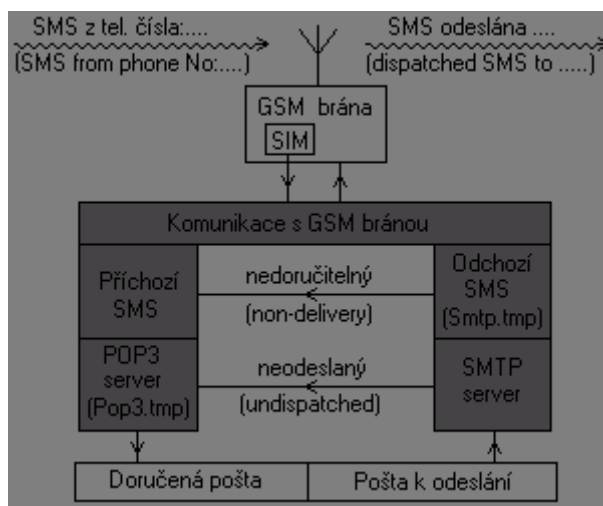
SMS z tel. čísla:....
(SMS from phone No:....)

SMS odeslána ....
(dispatched SMS to .....)

GSM brána
SIM

Komunikace s GSM bránou

Příchozí SMS

nedoručitelný
(non-delivery)

Odchozí SMS (Smtp.tmp)

POP3 server (Pop3.tmp)

neodeslaný
(undispatched)

SMTP server

Doručená pošta

Pošta k odeslání